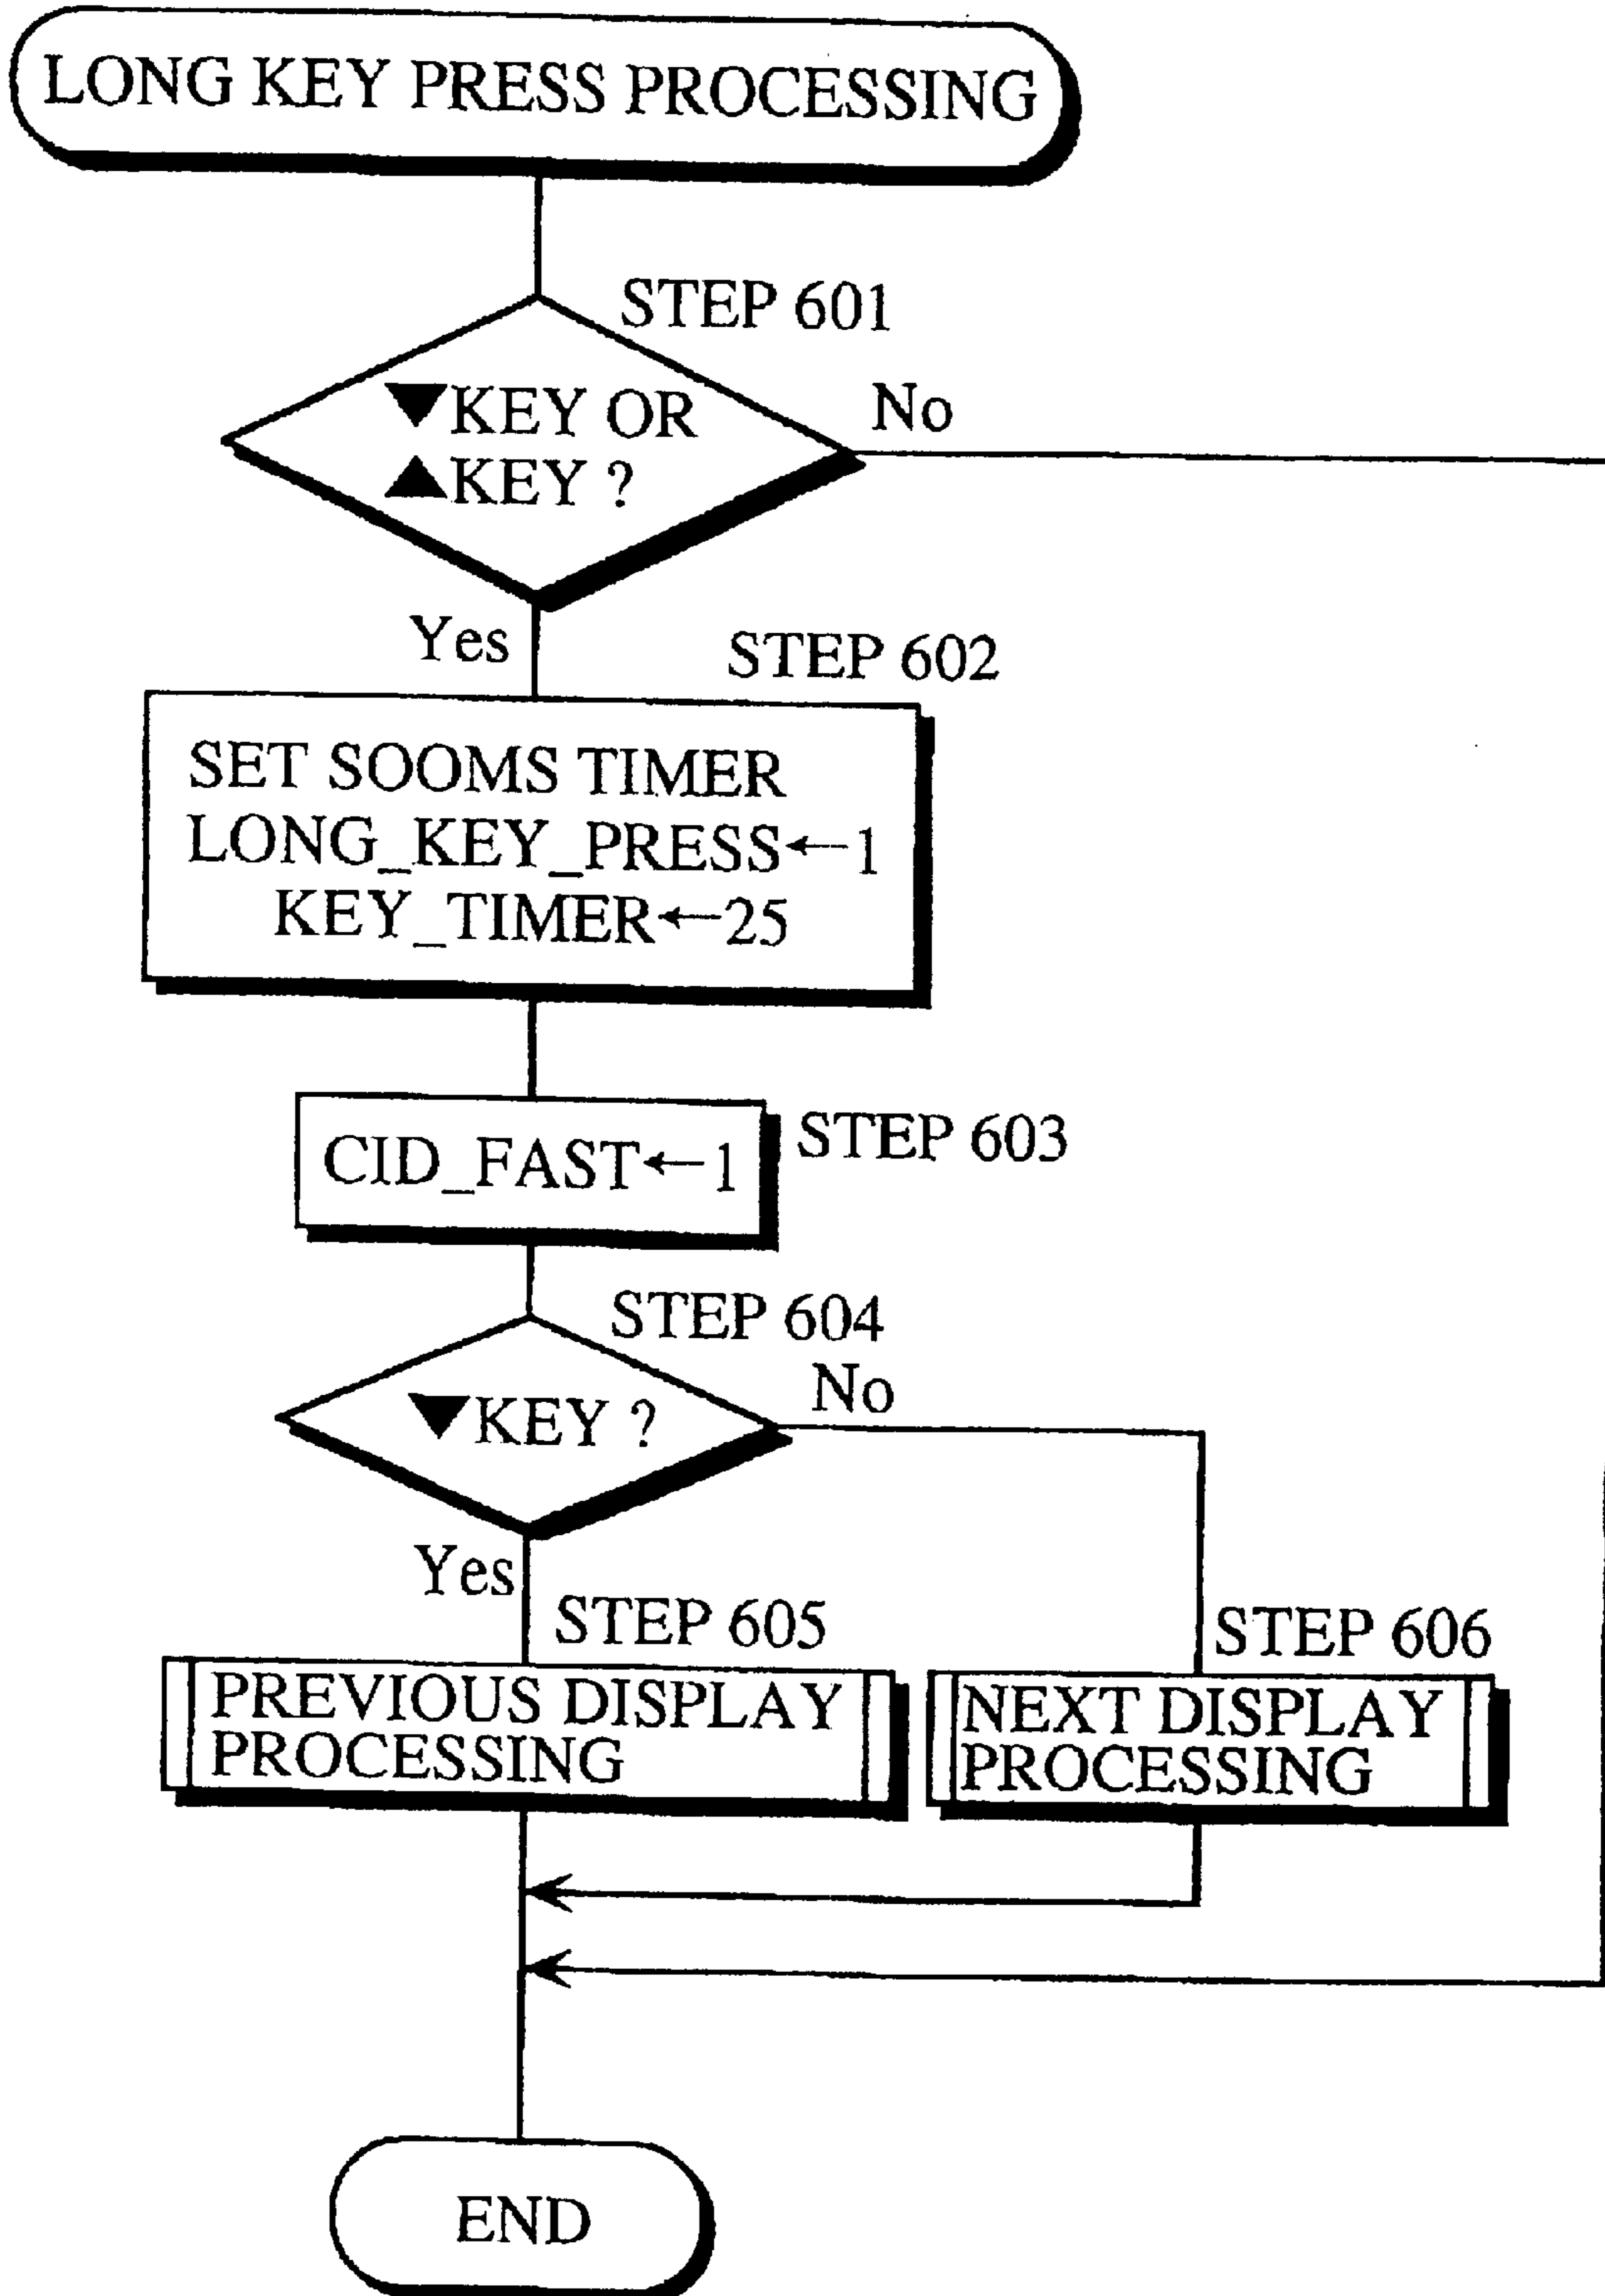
LONG KEY PRESS PROCESSING

STEP 601

▼KEY OR ▲KEY ?

No

Yes

STEP 602

SET SOOMS TIMER
LONG_KEY_PRESS←1
KEY_TIMER←25

CID_FAST←1

STEP 603

STEP 604

▼KEY ?

No

Yes

STEP 605

STEP 606

PREVIOUS DISPLAY PROCESSING

NEXT DISPLAY PROCESSING

END